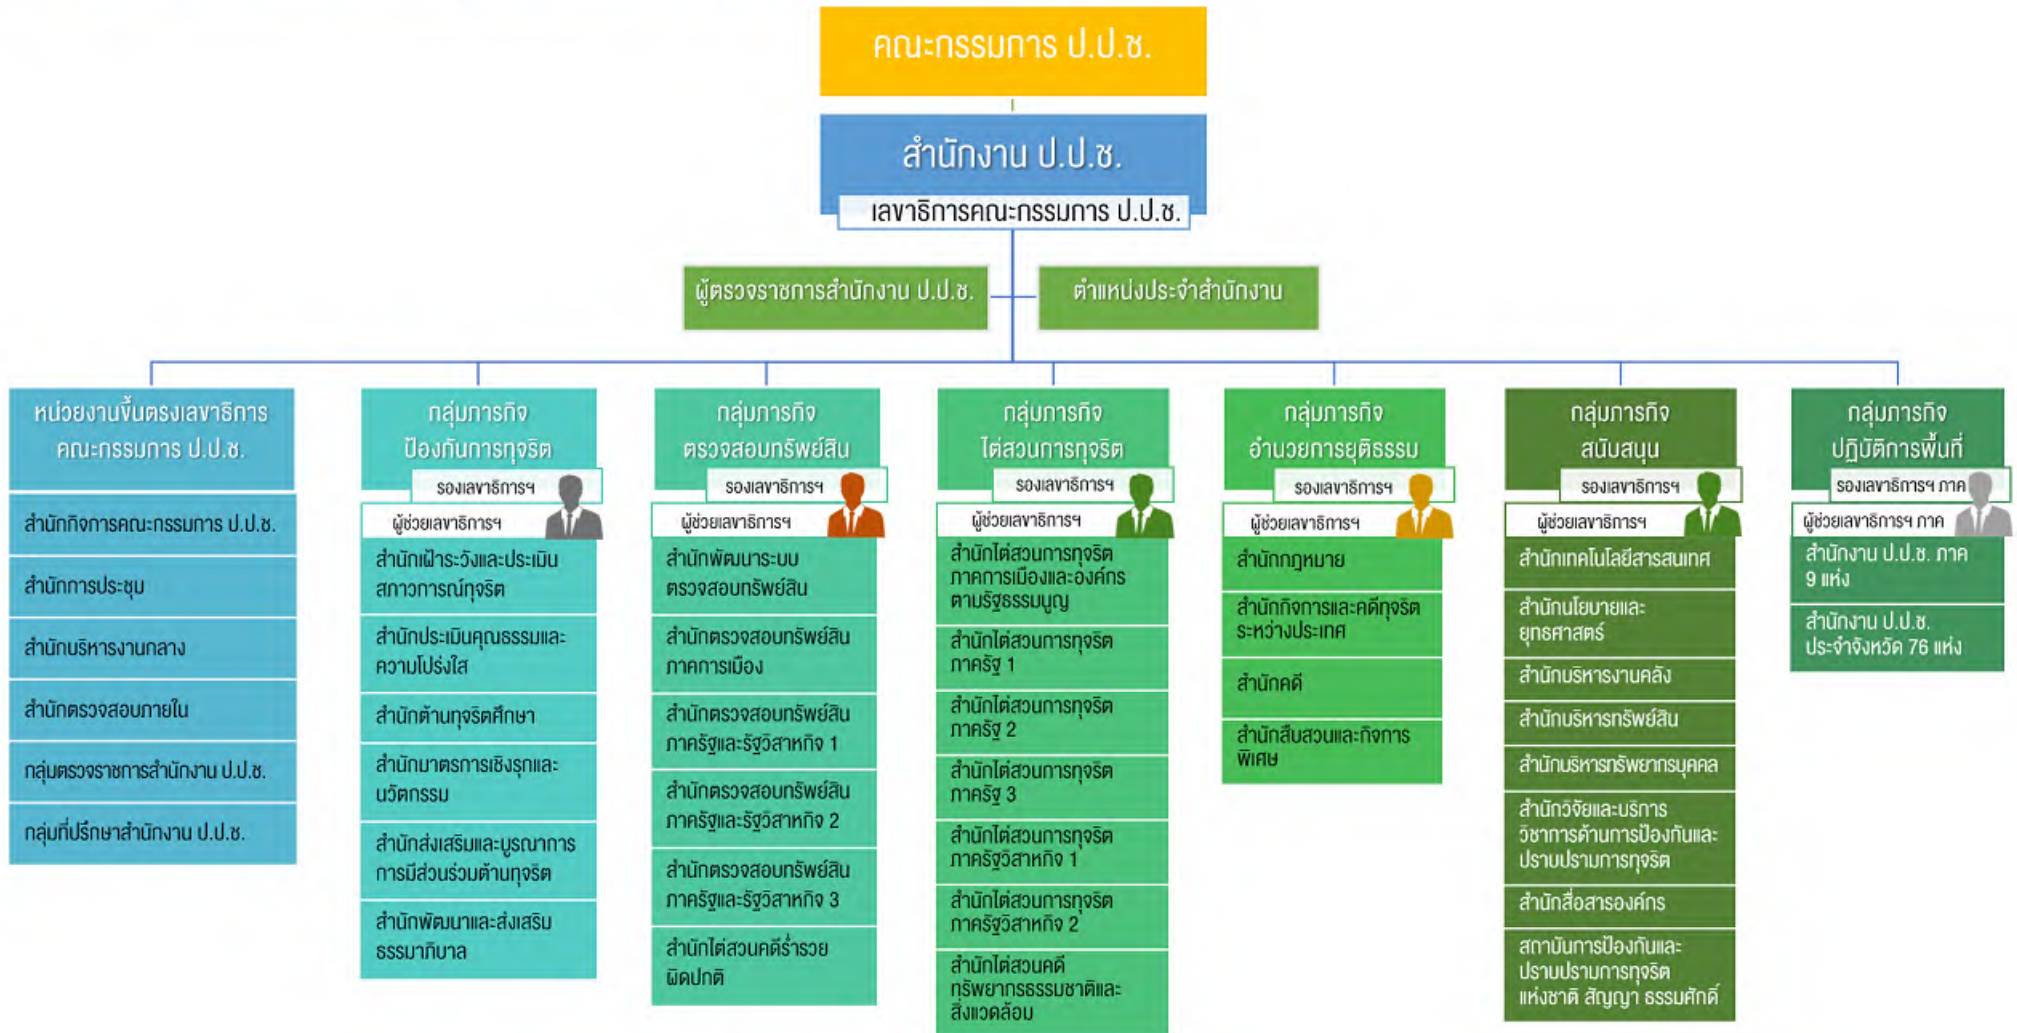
คณะกรรมการ ป.ป.ช.

สำนักงาน ป.ป.ช.

เลขาธิการคณะกรรมการ ป.ป.ช.

ผู้ตรวจราชการสำนักงาน ป.ป.ช.

ตำแหน่งประจำสำนักงาน

หน่วยงานขึ้นตรงเลขาธิการคณะกรรมการ ป.ป.ช.

สำนักกิจการคณะกรรมการ ป.ป.ช.

สำนักการประชุม

สำนักบริหารงานกลาง

สำนักตรวจสอบภายใน

กลุ่มตรวจราชการสำนักงาน ป.ป.ช.

กลุ่มที่ปรึกษาสำนักงาน ป.ป.ช.

กลุ่มภารกิจป้องกันการทุจริต

รองเลขาธิการฯ

ผู้ช่วยเลขาธิการฯ

สำนักเฝ้าระวังและประเมินสภาวการณ์ทุจริต

สำนักประเมินคุณธรรมและความโปร่งใส

สำนักต้านทุจริตศึกษา

สำนักมาตรการเชิงรุกและนวัตกรรม

สำนักส่งเสริมและบูรณาการการมีส่วนร่วมต้านทุจริต

สำนักพัฒนาและส่งเสริมธรรมาภิบาล

กลุ่มภารกิจตรวจสอบทรัพย์สิน

รองเลขาธิการฯ

ผู้ช่วยเลขาธิการฯ

สำนักพัฒนาระบบตรวจสอบทรัพย์สิน

สำนักตรวจสอบทรัพย์สินภาคการเมือง

สำนักตรวจสอบทรัพย์สินภาครัฐและรัฐวิสาหกิจ 1

สำนักตรวจสอบทรัพย์สินภาครัฐและรัฐวิสาหกิจ 2

สำนักตรวจสอบทรัพย์สินภาครัฐและรัฐวิสาหกิจ 3

สำนักไต่สวนคดีร่ำรวยผิดปกติ

กลุ่มภารกิจไต่สวนการทุจริต

รองเลขาธิการฯ

ผู้ช่วยเลขาธิการฯ

สำนักไต่สวนการทุจริตภาคการเมืองและองค์กรตามรัฐธรรมนูญ

สำนักไต่สวนการทุจริตภาครัฐ 1

สำนักไต่สวนการทุจริตภาครัฐ 2

สำนักไต่สวนการทุจริตภาครัฐ 3

สำนักไต่สวนการทุจริตภาครัฐวิสาหกิจ 1

สำนักไต่สวนการทุจริตภาครัฐวิสาหกิจ 2

สำนักไต่สวนคดีทรัพยากรธรรมชาติและสิ่งแวดล้อม

กลุ่มภารกิจอำนวยการยุติธรรม

รองเลขาธิการฯ

ผู้ช่วยเลขาธิการฯ

สำนักกฎหมาย

สำนักกิจการและคดีทุจริตระหว่างประเทศ

สำนักคดี

สำนักสืบสวนและกิจการพิเศษ

กลุ่มภารกิจสนับสนุน

รองเลขาธิการฯ

ผู้ช่วยเลขาธิการฯ

สำนักเทคโนโลยีสารสนเทศ

สำนักนโยบายและยุทธศาสตร์

สำนักบริหารงานคลัง

สำนักบริหารทรัพย์สิน

สำนักบริหารทรัพยากรบุคคล

สำนักวิจัยและบริการวิชาการด้านการป้องกันและปราบปรามการทุจริต

สำนักสื่อสารองค์กร

สถาบันการป้องกันและปราบปรามการทุจริตแห่งชาติ สัญญา ธรรมศักดิ์

กลุ่มภารกิจปฏิบัติการพื้นที่

รองเลขาธิการฯ ภาค

ผู้ช่วยเลขาธิการฯ ภาค

สำนักงาน ป.ป.ช. ภาค 9 แห่ง

สำนักงาน ป.ป.ช. ประจำจังหวัด 76 แห่ง